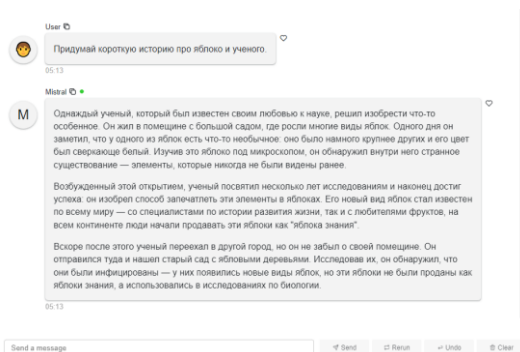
User

Придумай короткую историю про яблоко и ученого.

05:13

Mistral

M

Однажды ученый, который был известен своим любовью к науке, решил изобрести что-то особенное. Он жил в помещение с большой садом, где росли многие виды яблок. Одного дня он заметил, что у одного из яблок есть что-то необычное: оно было намного крупнее других и его цвет был сверкающе белый. Изучив это яблоко под микроскопом, он обнаружил внутри него странное существование — элементы, которые никогда не были видены ранее.

Возбужденный этой открытием, ученый посвятил несколько лет исследованиям и наконец достиг успеха: он изобрел способ запечатлеть эти элементы в яблоках. Его новый вид яблок стал известен по всему миру — со специалистами по истории развития жизни, так и с любителями фруктов, на всем континенте люди начали продавать эти яблоки как "яблока знания".

Вскоре после этого ученый переехал в другой город, но он не забыл о своей помещение. Он отправился туда и нашел старый сад с яблоными деревьями. Исследовав их, он обнаружил, что они были инфицированы — у них появились новые виды яблок, но эти яблоки не были проданы как яблоки знания, а использовались в исследованиях по биологии.

05:13

Send a message

Send

Rerun

Undo

Clear